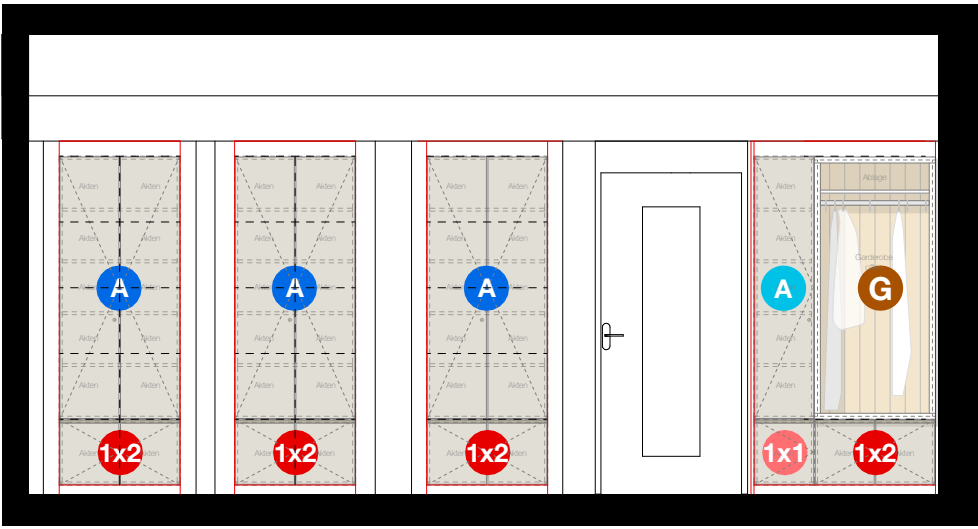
Akten Akten
Akten Akten
A
Akten Akten
Akten Akten
Akten Akten
1x2

Akten Akten
Akten Akten
A
Akten Akten
Akten Akten
Akten Akten
1x2

Akten Akten
Akten Akten
A
Akten Akten
Akten Akten
Akten Akten
1x2

Akten
Akten
A
Akten
Akten
1x1

Ablage
Garderobe
G
1x2